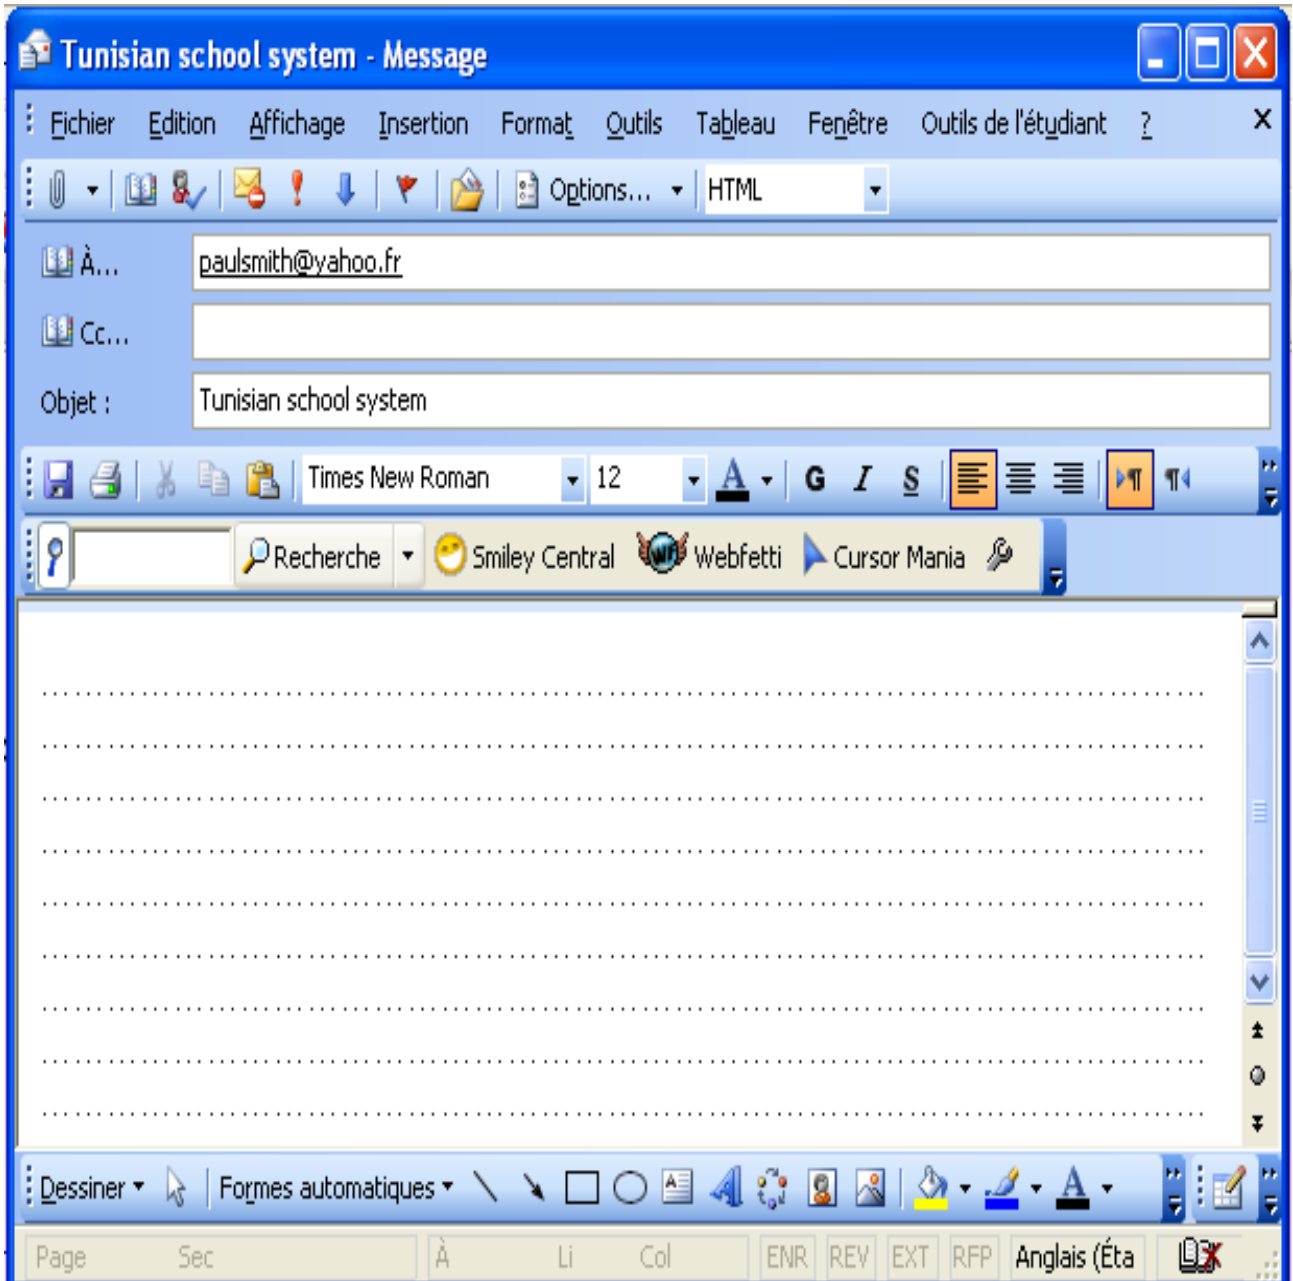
Tunisian school system - Message

Fichier Edition Affichage Insertion Format Outils Tableau Fenêtre Outils de l'étudiant ?

Options... HTML

À... paulsmith@yahoo.fr

Cc...

Objet : Tunisian school system

Times New Roman 12 G I S

Recherche Smiley Central Webfetti Cursor Mania

Dessiner Formes automatiques

Page Sec À Li Col ENR REV EXT RFP Anglais (Éta